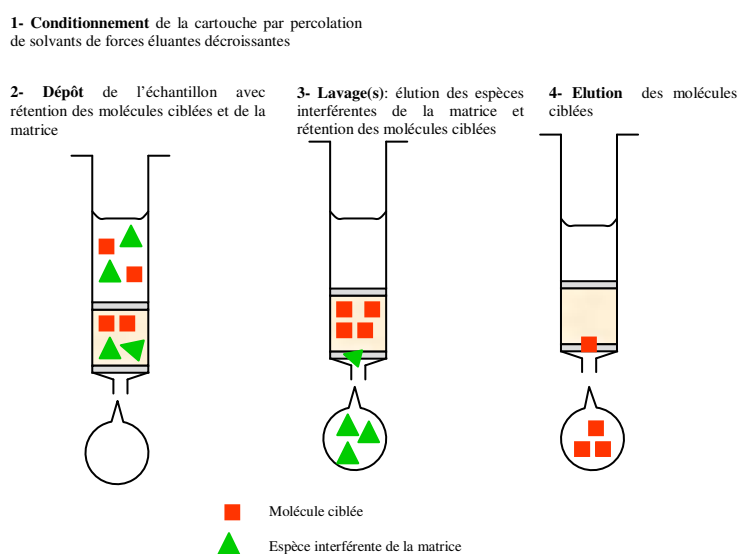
**1- Conditionnement** de la cartouche par percolation de solvants de forces éluantes décroissantes

**2- Dépôt** de l'échantillon avec rétention des molécules ciblées et de la matrice

**3- Lavage(s)**: élution des espèces interférentes de la matrice et rétention des molécules ciblées

**4- Elution** des molécules ciblées

Molécule ciblée

Espèce interférente de la matrice